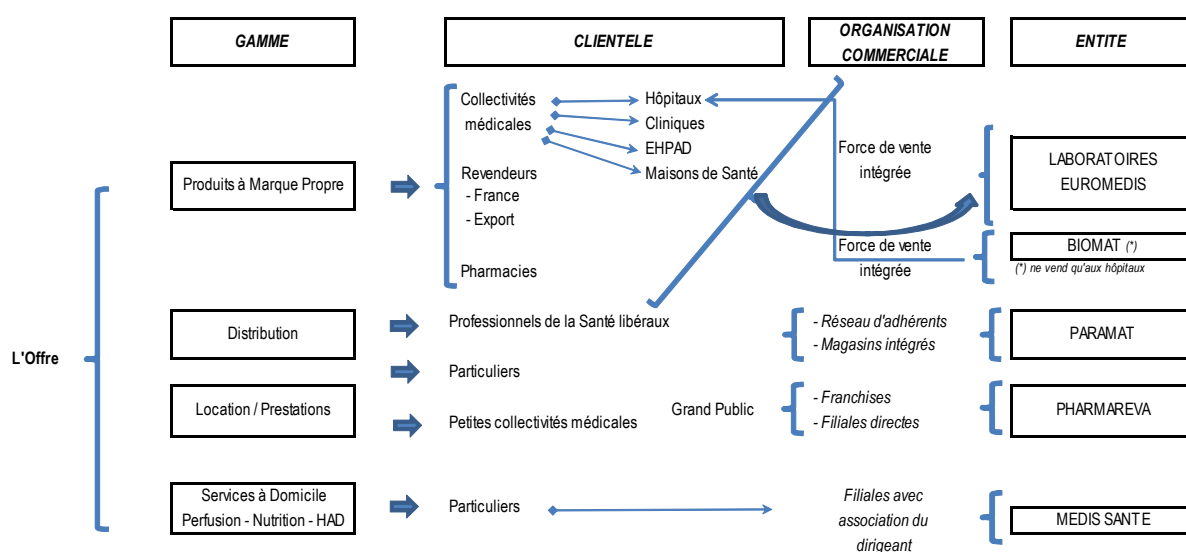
GAMME

CLIENTELE

ORGANISATION COMMERCIALE

ENTITE

L'Offre

Produits à Marque Propre

Collectivités médicales

Hôpitaux

Cliniques

EHPAD

Maisons de Santé

Revendeurs
- France
- Export

Pharmacies

Force de vente intégrée

LABORATOIRES EUROMEDIS

Force de vente intégrée

BIOMAT (*)

(*) ne vend qu'aux hôpitaux

Distribution

Professionnels de la Santé libéraux

- Réseau d'adhérents
- Magasins intégrés

PARAMAT

Particuliers

Location / Prestations

Petites collectivités médicales

Grand Public

- Franchises
- Filiales directes

PHARMAREVA

Services à Domicile
Perfusion - Nutrition - HAD

Particuliers

Filiales avec association du dirigeant

MEDIS SANTE